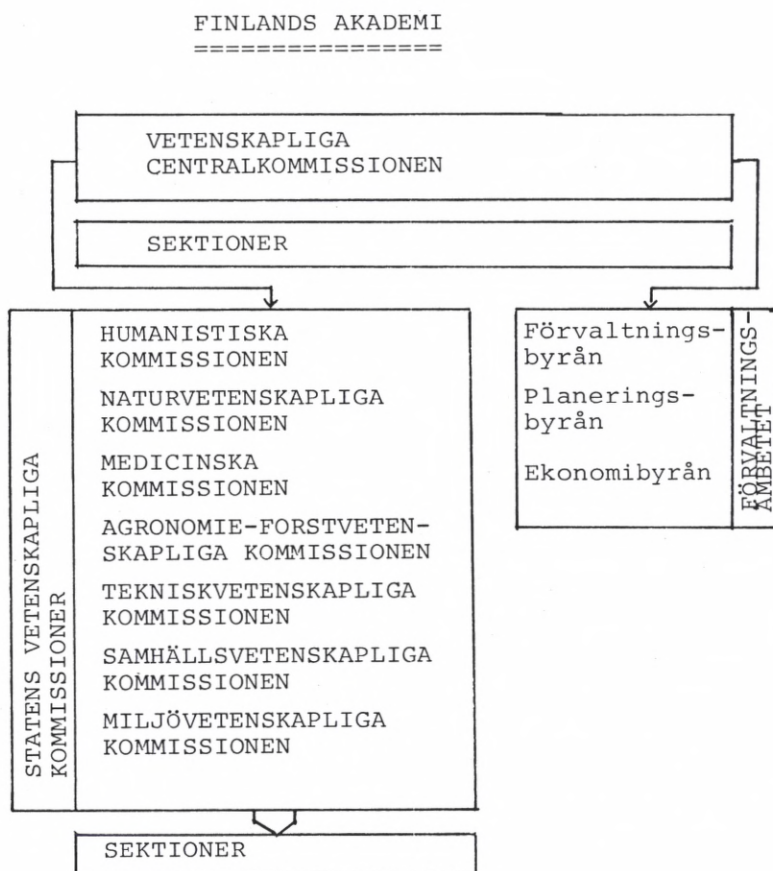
FINLANDS AKADEMI

VETENSKAPLIGA CENTRALKOMMISSIONEN

SEKTIONER

STATENS VETENSKAPLIGA KOMMISSIONER

HUMANISTISKA KOMMISSIONEN

NATURVETENSKAPLIGA KOMMISSIONEN

MEDICINSKA KOMMISSIONEN

AGRONOMIE-FORSTVETENSKAPLIGA KOMMISSIONEN

TEKNISKVETENSKAPLIGA KOMMISSIONEN

SAMHÄLLSVETENSKAPLIGA KOMMISSIONEN

MILJÖVETENSKAPLIGA KOMMISSIONEN

SEKTIONER

Förvaltningsbyrån

Planeringsbyrån

Ekonomibyrån

FÖRVALTNINGSÄMBETET